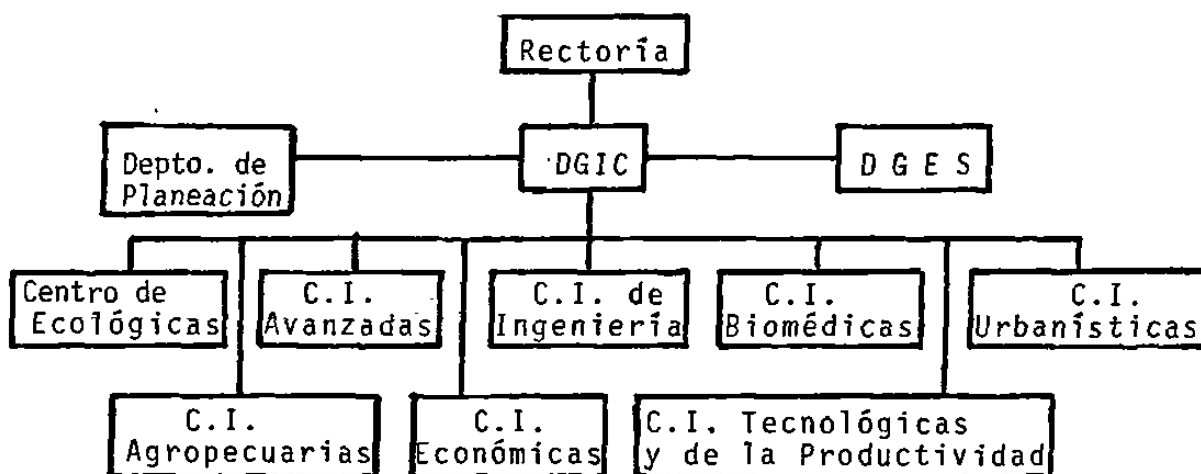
Rectoría

Depto. de Planeación

DGIC

D G E S

Centro de Ecológicas

C.I. Avanzadas

C.I. de Ingeniería

C.I. Biomédicas

C.I. Urbanísticas

C.I. Agropecuarias

C.I. Económicas

C.I. Tecnológicas y de la Productividad